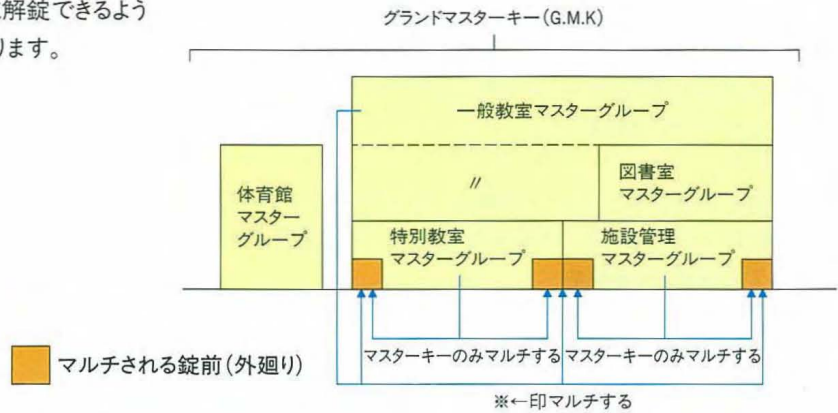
解錠できるよう
ります。

グランドマスターキー(G.M.K)

一般教室マスターグループ

〃

図書室
マスターグループ

体育館
マスター
グループ

特別教室
マスターグループ

施設管理
マスターグループ

マルチされる錠前(外廻り)

マスターキーのみマルチする

マスターキーのみマルチする

※←印マルチする